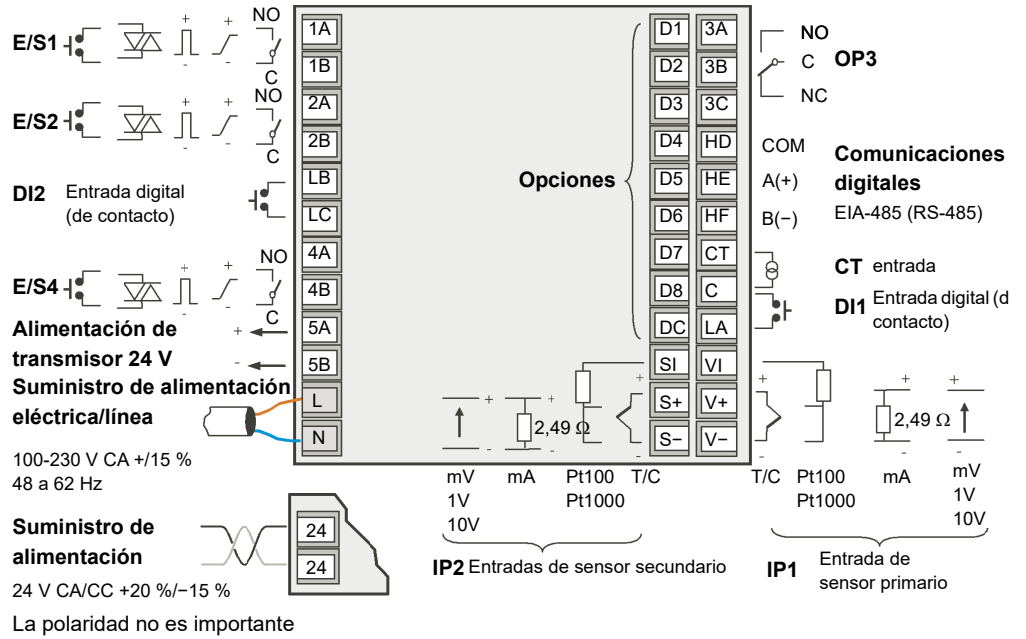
E/S1
+
-
+
-
NO
C
1A
1B
E/S2
+
-
+
-
NO
C
2A
2B
DI2 Entrada digital (de contacto)
LB
LC
E/S4
+
-
+
-
NO
C
4A
4B
Alimentación de transmisor 24 V
+
5A
-
5B
Suministro de alimentación eléctrica/línea
L
N
100-230 V CA +/15 %
48 a 62 Hz

Suministro de alimentación
24
24
24 V CA/CC +20 %/−15 %
La polaridad no es importante

Opciones
D1
D2
D3
D4
D5
D6
D7
D8
DC
3A
3B
3C
HD
HE
HF
CT
C
LA
NO
C
NC
OP3
COM
A(+)
B(−)
Comunicaciones digitales
EIA-485 (RS-485)
CT entrada
DI1 Entrada digital (d contacto)

SI
S+
S−
VI
V+
V−
+
-
+
-
+
2,49 Ω
mV
1V
10V
mA
Pt100
Pt1000
T/C
IP2 Entradas de sensor secundario

+
T/C
Pt100
Pt1000
+
2,49 Ω
mA
+
-
mV
1V
10V
IP1 Entrada de sensor primario